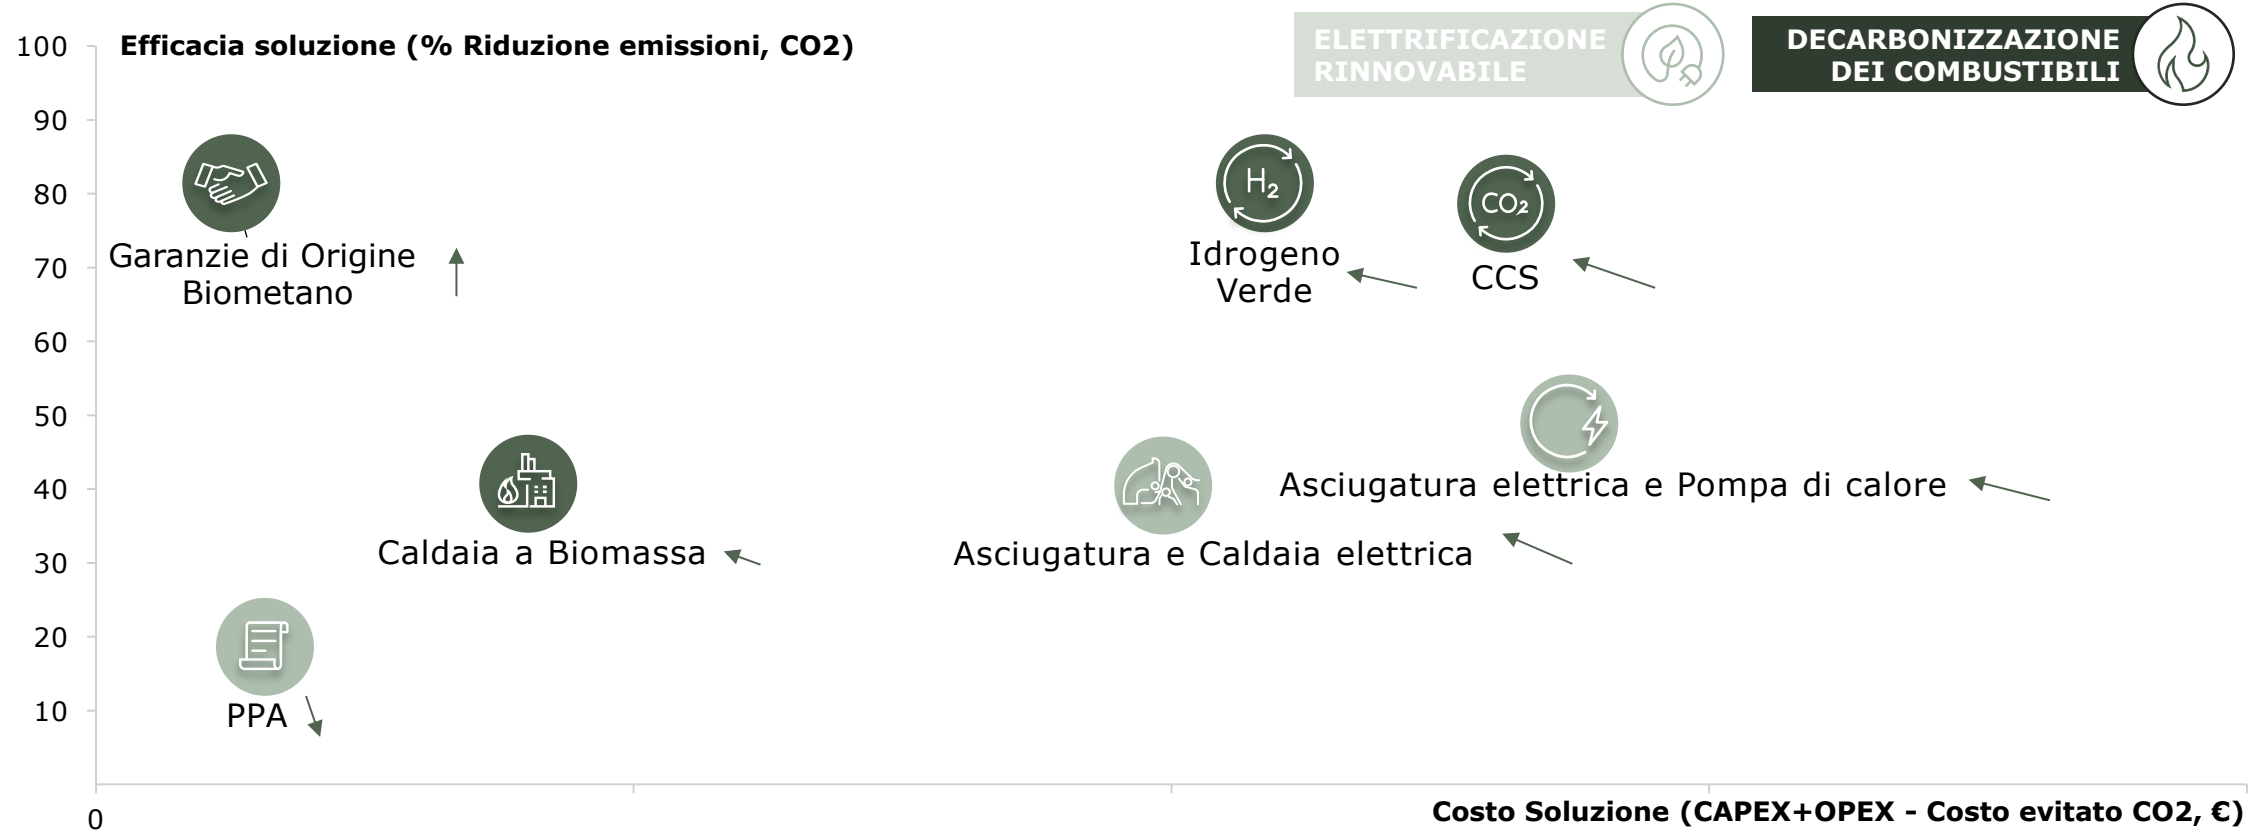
100
Efficacia soluzione (% Riduzione emissioni, CO2)

ELETTRIFICAZIONE RINNOVABILE

DECARBONIZZAZIONE DEI COMBUSTIBILI

90
80
70
60
50
40
30
20
10
0

Garanzie di Origine Biometano

$H_2$
Idrogeno Verde

$CO_2$
CCS

Asciugatura elettrica e Pompa di calore

Caldaia a Biomassa

Asciugatura e Caldaia elettrica

PPA

Costo Soluzione (CAPEX+OPEX - Costo evitato CO2, €)